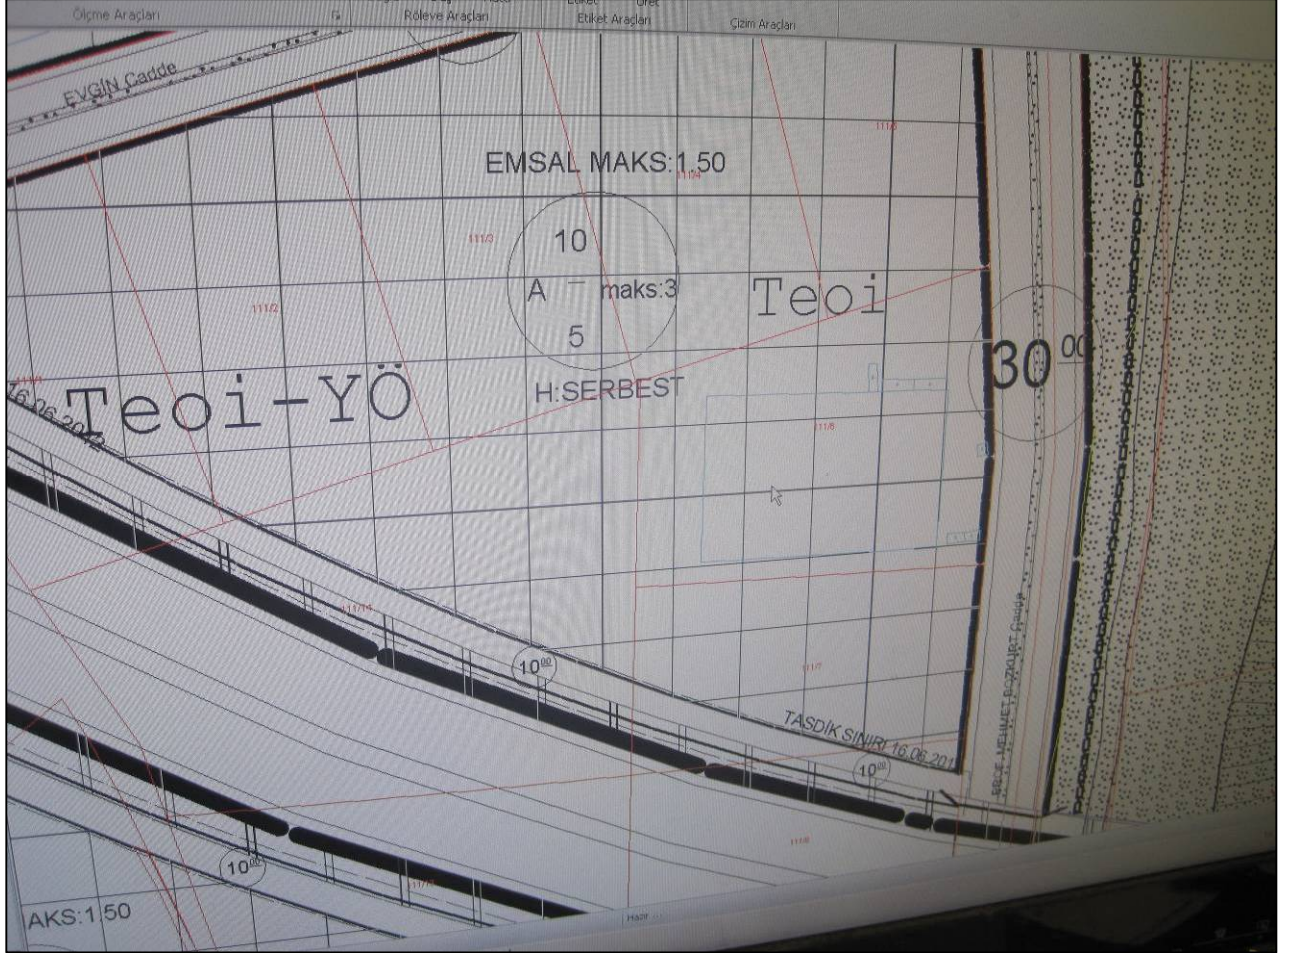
Ölçme Araçları
Röleve Araçları
Etiket Araçları
Çizim Araçları
EVGİN Cadde
111/5
EMSAL MAKS:1.50
111/4
111/3
10
A
maks:3
5
Teoi
111/2
30$^{00}$
H:SERBEST
Teoi-YÖ
16.06.2012
111/6
111/1
$10^{00}$
111/7
TASDİK SINIRI 16.06.201
$10^{00}$
SRGF. MEHMET BOZKURT Caddesi
111/8
$10^{00}$
AKS:1.50
Hazır